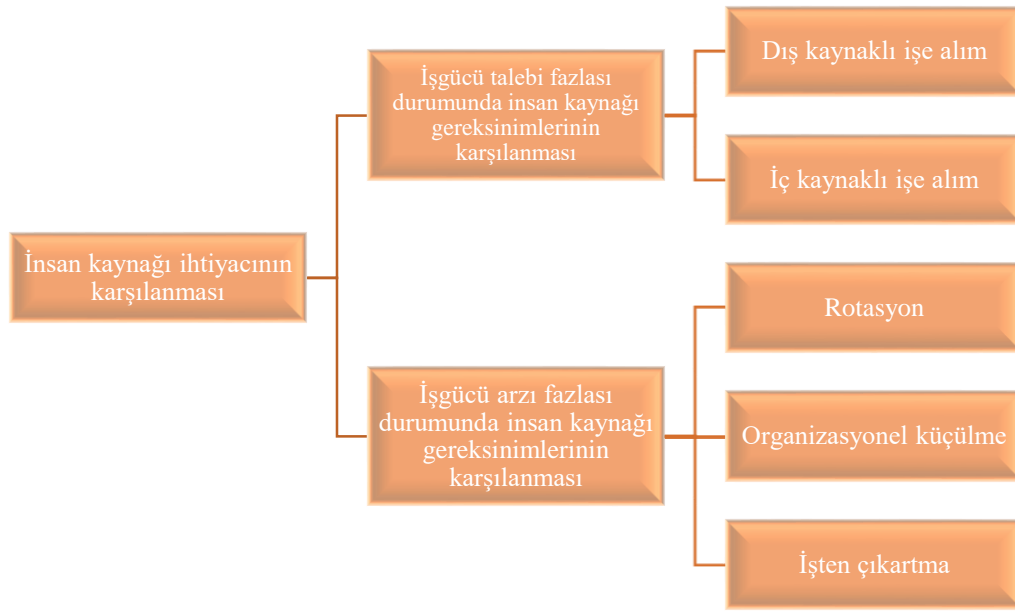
İnsan kaynağı ihtiyacının karşılanması

İşgücü talebi fazlası durumunda insan kaynağı gereksinimlerinin karşılanması

Dış kaynaklı işe alım

İç kaynaklı işe alım

İşgücü arzı fazlası durumunda insan kaynağı gereksinimlerinin karşılanması

Rotasyon

Organizasyonel küçülme

İşten çıkartma